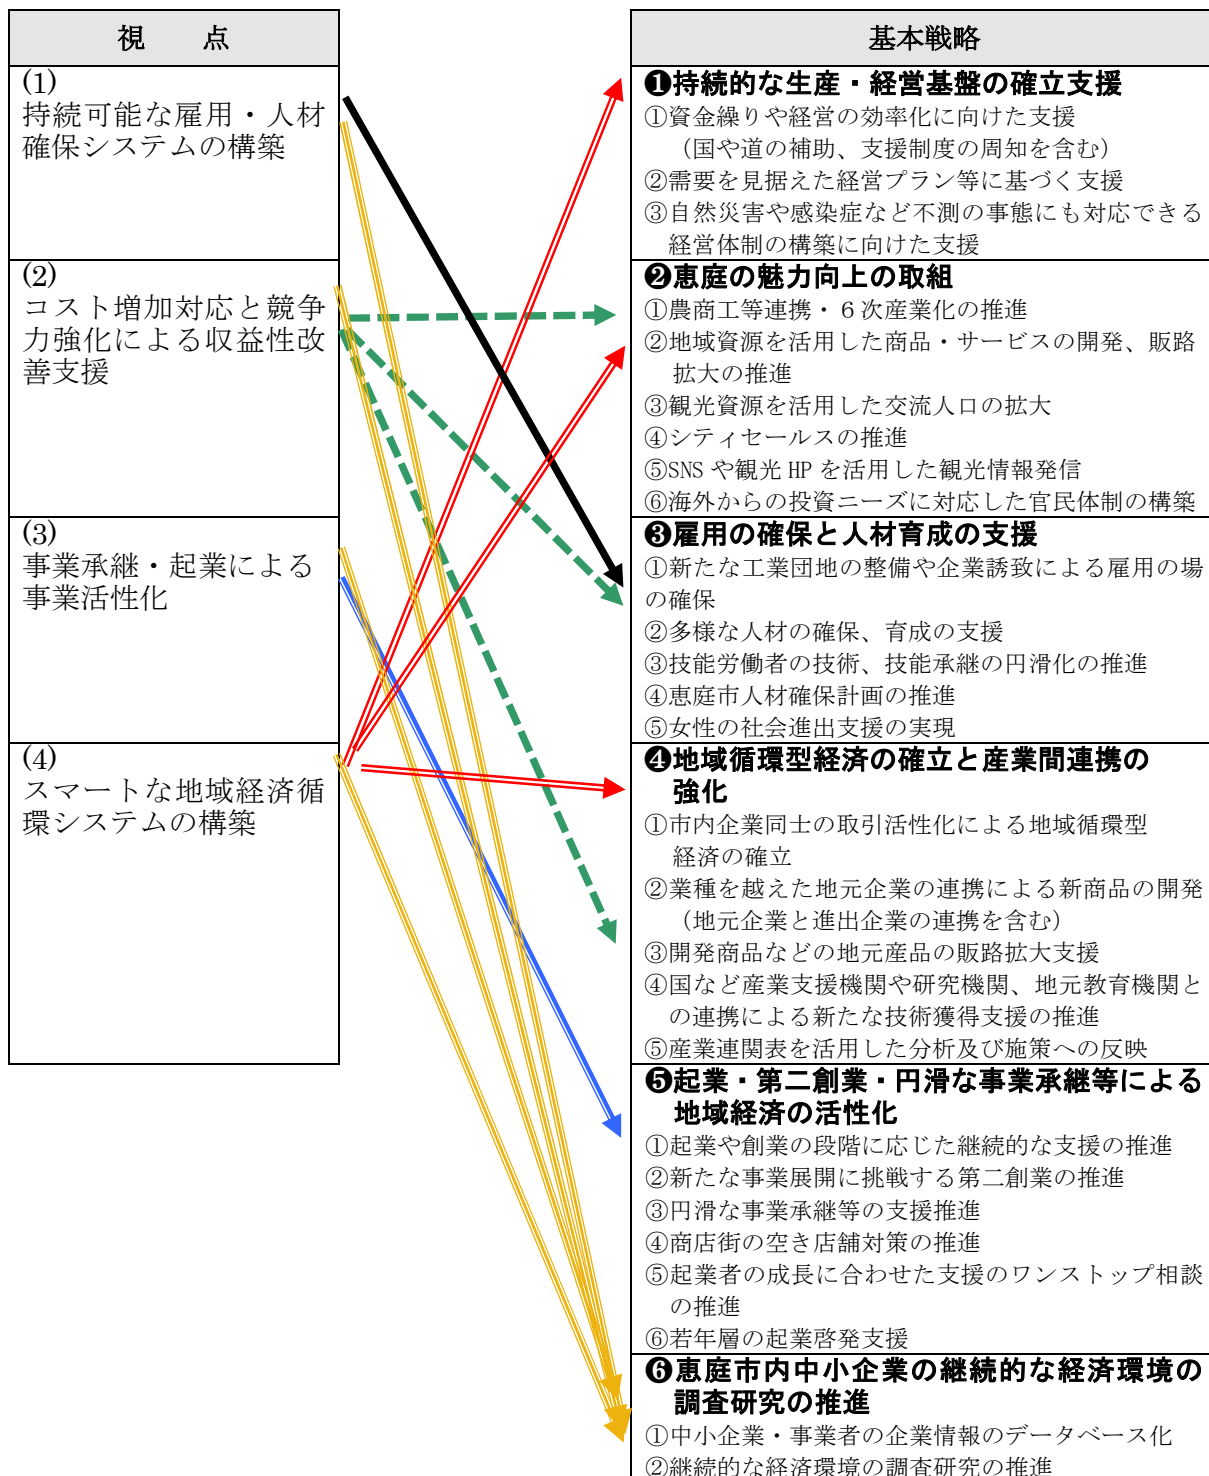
視　点

(1)
持続可能な雇用・人材確保システムの構築

(2)
コスト増加対応と競争力強化による収益性改善支援

(3)
事業承継・起業による事業活性化

(4)
スマートな地域経済循環システムの構築

基本戦略

❶持続的な生産・経営基盤の確立支援
①資金繰りや経営の効率化に向けた支援（国や道の補助、支援制度の周知を含む）
②需要を見据えた経営プラン等に基づく支援
③自然災害や感染症など不測の事態にも対応できる経営体制の構築に向けた支援

❷恵庭の魅力向上の取組
①農商工等連携・６次産業化の推進
②地域資源を活用した商品・サービスの開発、販路拡大の推進
③観光資源を活用した交流人口の拡大
④シティセールスの推進
⑤SNS や観光 HP を活用した観光情報発信
⑥海外からの投資ニーズに対応した官民体制の構築

❸雇用の確保と人材育成の支援
①新たな工業団地の整備や企業誘致による雇用の場の確保
②多様な人材の確保、育成の支援
③技能労働者の技術、技能承継の円滑化の推進
④恵庭市人材確保計画の推進
⑤女性の社会進出支援の実現

❹地域循環型経済の確立と産業間連携の強化
①市内企業同士の取引活性化による地域循環型経済の確立
②業種を越えた地元企業の連携による新商品の開発（地元企業と進出企業の連携を含む）
③開発商品などの地元産品の販路拡大支援
④国など産業支援機関や研究機関、地元教育機関との連携による新たな技術獲得支援の推進
⑤産業連関表を活用した分析及び施策への反映

❺起業・第二創業・円滑な事業承継等による地域経済の活性化
①起業や創業の段階に応じた継続的な支援の推進
②新たな事業展開に挑戦する第二創業の推進
③円滑な事業承継等の支援推進
④商店街の空き店舗対策の推進
⑤起業者の成長に合わせた支援のワンストップ相談の推進
⑥若年層の起業啓発支援

❻恵庭市内中小企業の継続的な経済環境の調査研究の推進
①中小企業・事業者の企業情報のデータベース化
②継続的な経済環境の調査研究の推進